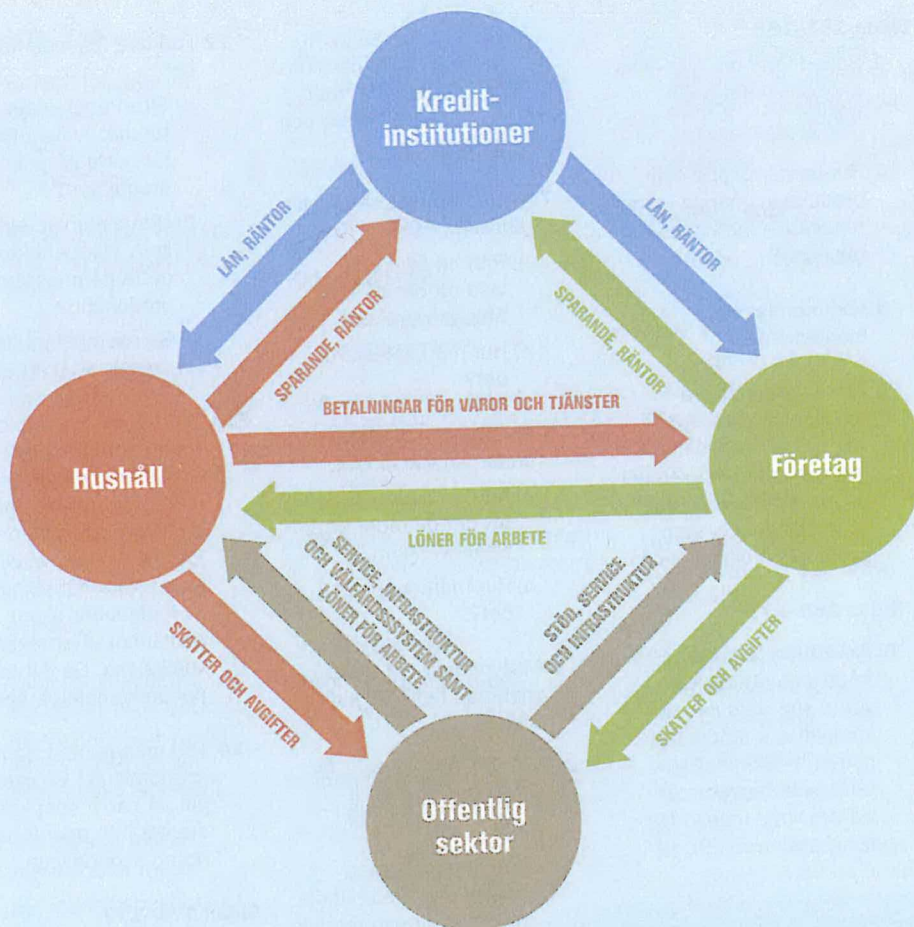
Kreditinstitutioner

LÅN, RÄNTOR

SPARANDE, RÄNTOR

LÅN, RÄNTOR

SPARANDE, RÄNTOR

Hushåll

BETALNINGAR FÖR VAROR OCH TJÄNSTER

Företag

LÖNER FÖR ARBETE

SERVICE, INFRASTRUKTUR OCH VÄLFÄRDSSYSTEM SAMT LÖNER FÖR ARBETE

STÖD, SERVICE OCH INFRASTRUKTUR

SKATTER OCH AVGIFTER

SKATTER OCH AVGIFTER

Offentlig sektor